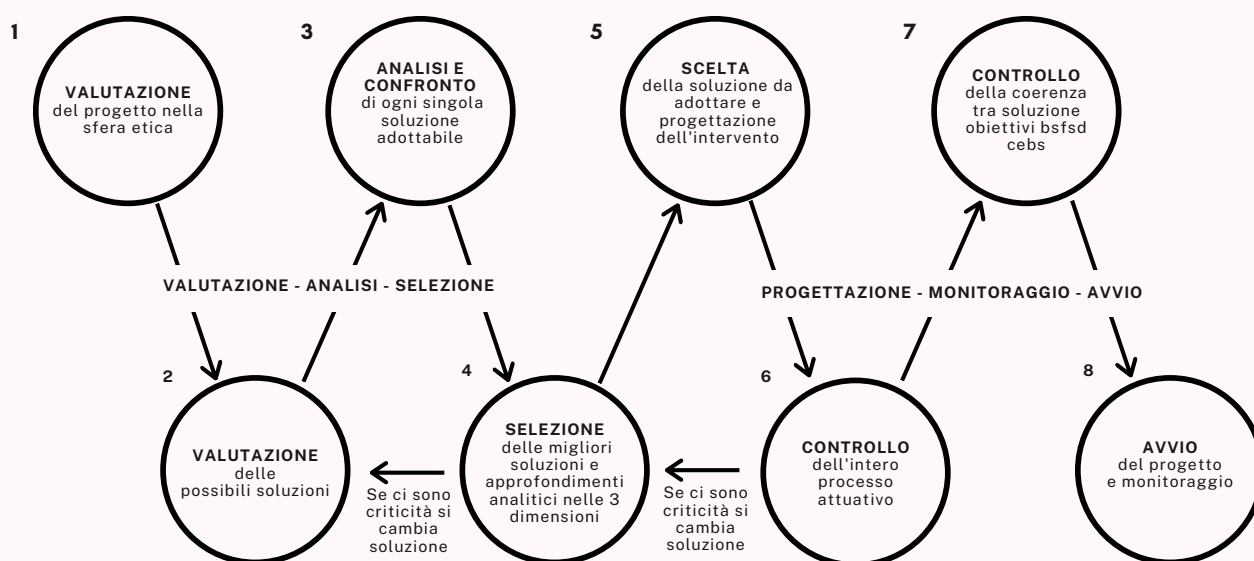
1

VALUTAZIONE
del progetto nella sfera etica

3

ANALISI E CONFRONTO
di ogni singola soluzione adottabile

5

SCELTA
della soluzione da adottare e progettazione dell'intervento

7

CONTROLLO
della coerenza tra soluzione obiettivi bsfsd cebs

VALUTAZIONE - ANALISI - SELEZIONE

PROGETTAZIONE - MONITORAGGIO - AVVIO

2

VALUTAZIONE
delle possibili soluzioni

Se ci sono criticità si cambia soluzione

4

SELEZIONE
delle migliori soluzioni e approfondimenti analitici nelle 3 dimensioni

Se ci sono criticità si cambia soluzione

6

CONTROLLO
dell'intero processo attuativo

8

AVVIO
del progetto e monitoraggio